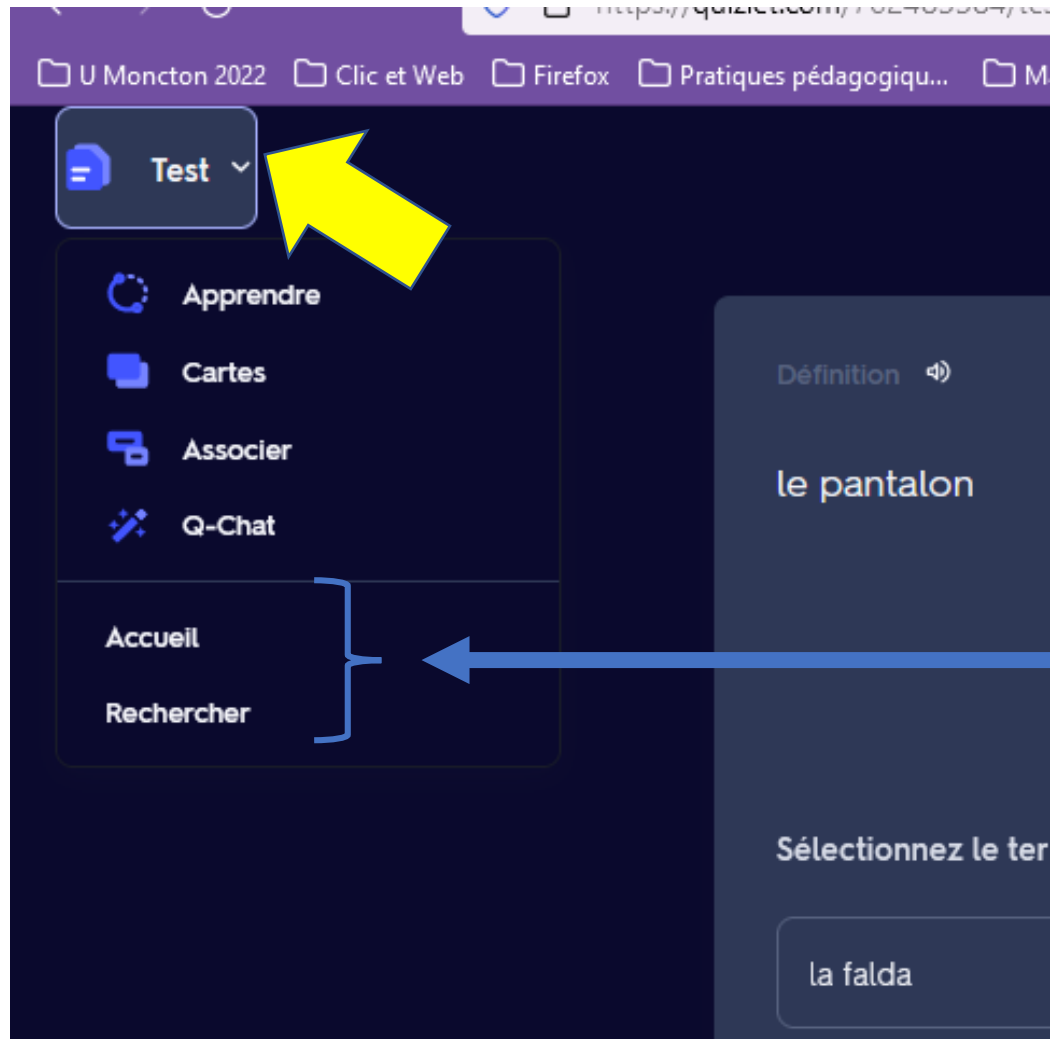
https://quizlet.com/762485364/te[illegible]

U Moncton 2022 Clic et Web Firefox Pratiques pédagogiqu... M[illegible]

Test

Apprendre
Cartes
Associer
Q-Chat

Accueil
Rechercher

Définition

le pantalon

Sélectionnez le ter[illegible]

la falda